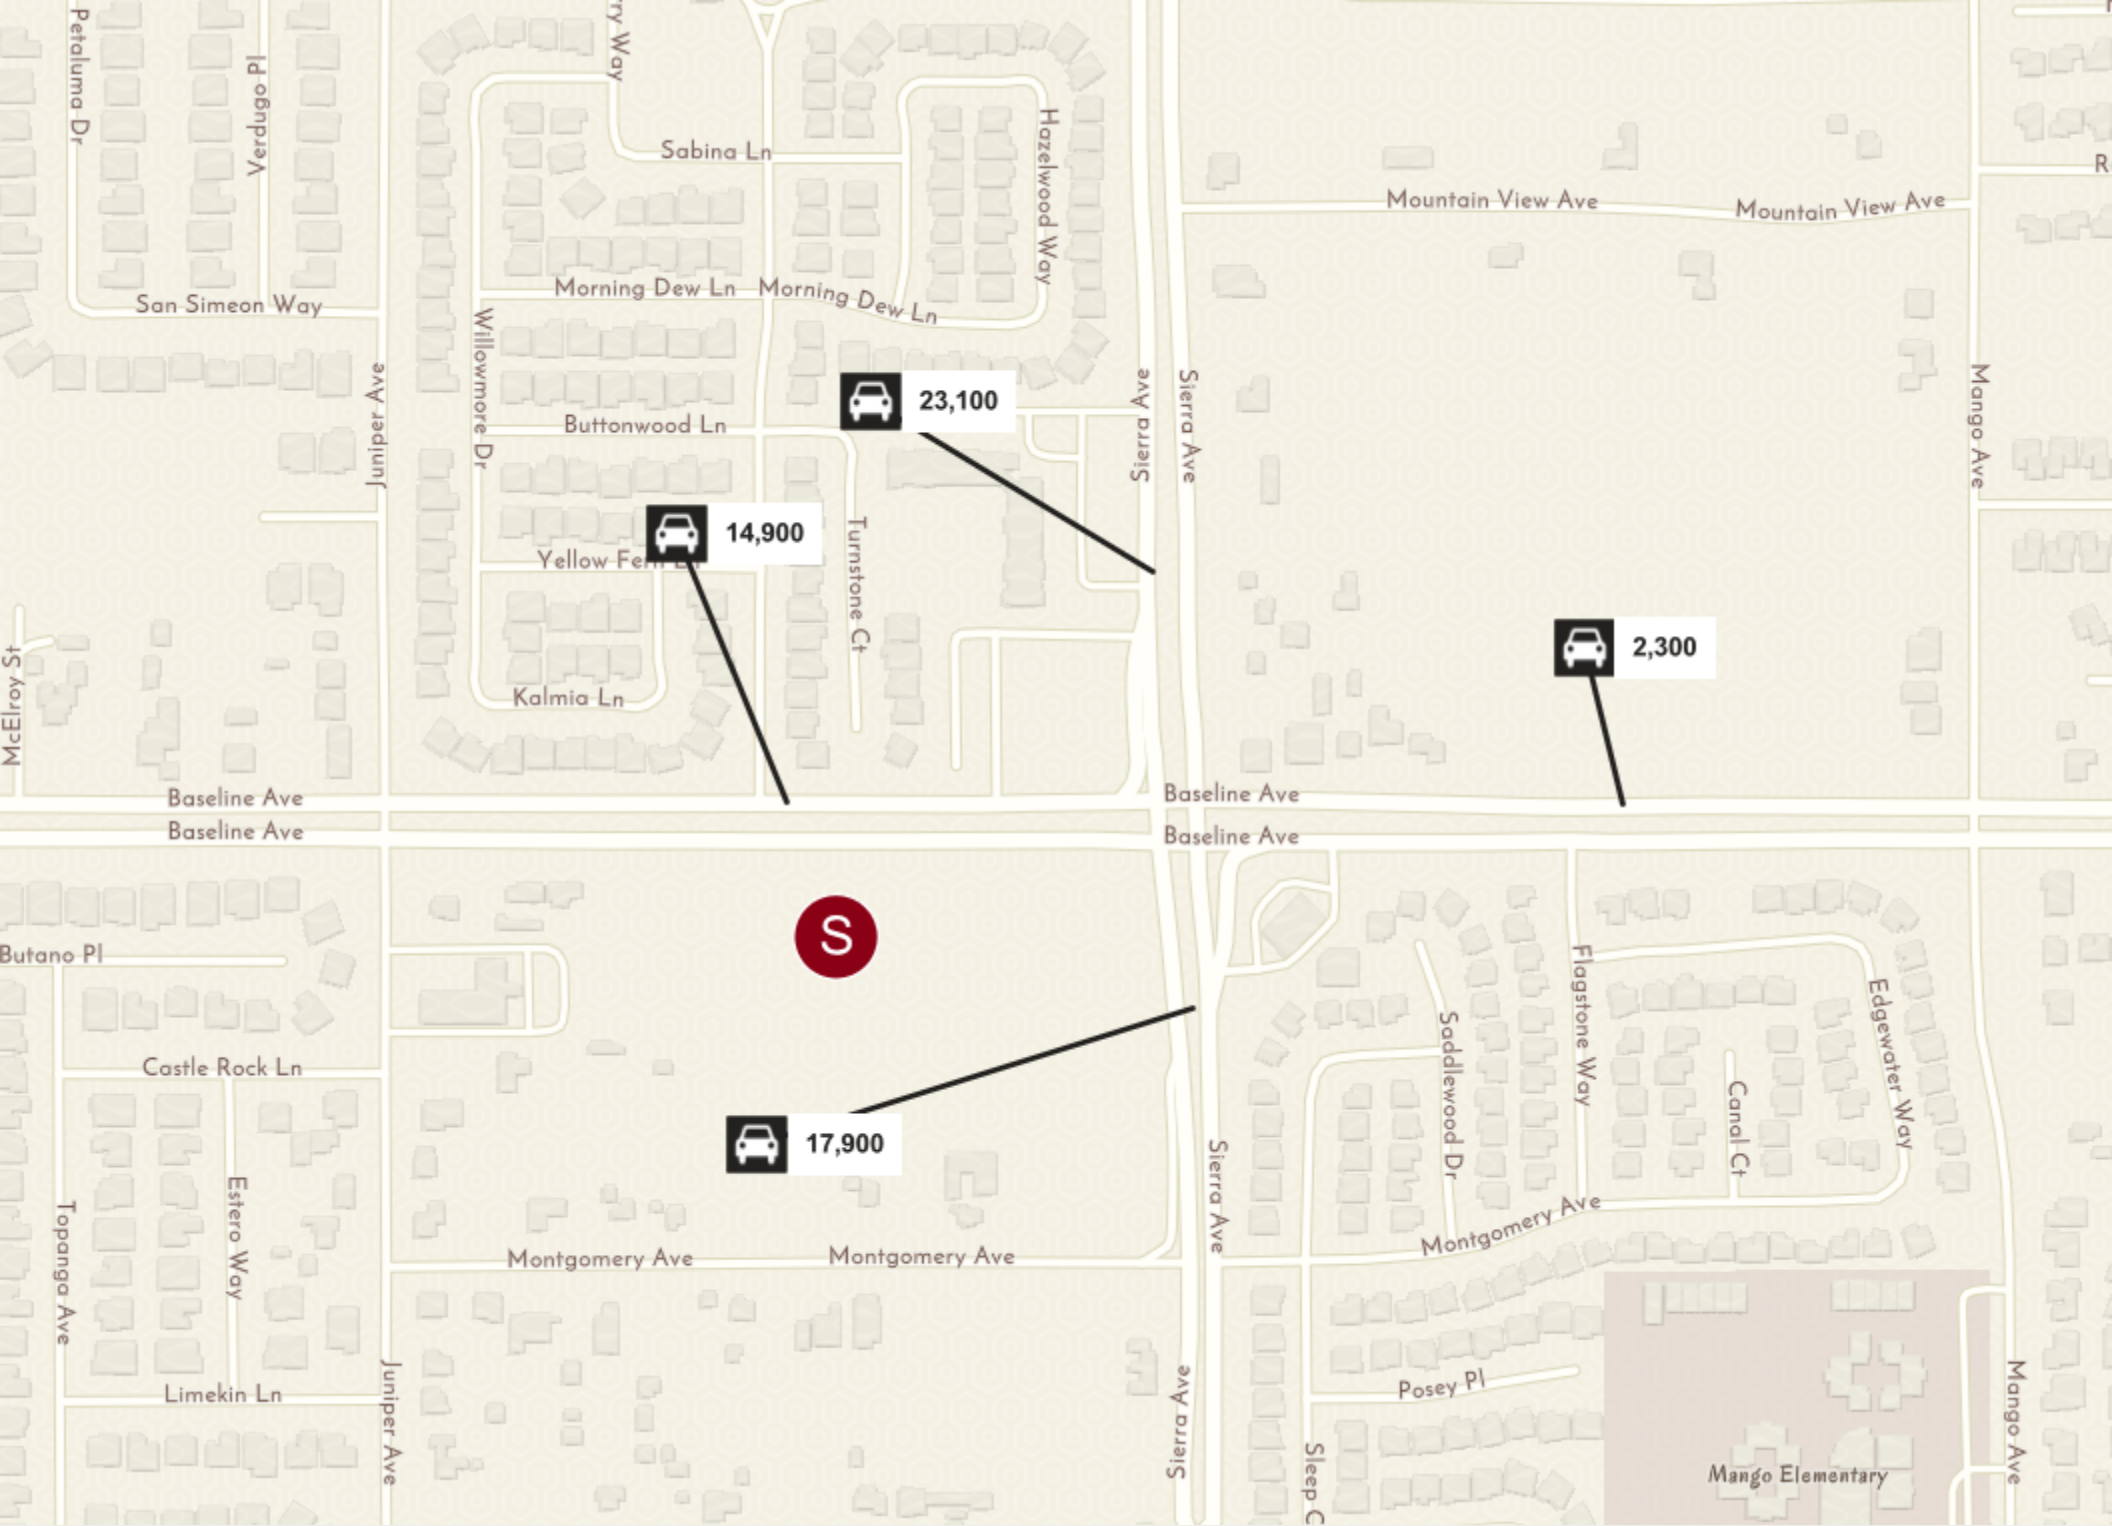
Petaluma Dr
Verdugo Pl
ry Way
Sabina Ln
Hazelwood Way
Mountain View Ave
Mountain View Ave
R
San Simeon Way
Willowmore Dr
Morning Dew Ln
Morning Dew Ln
Juniper Ave
23,100
Buttonwood Ln
Sierra Ave
Sierra Ave
Mango Ave
14,900
Yellow Fern Ln
Turnstone Ct
2,300
McElroy St
Kalmia Ln
Baseline Ave
Baseline Ave
Baseline Ave
Baseline Ave
S
Butano Pl
Flagstone Way
Edgewater Way
Saddlewood Dr
Castle Rock Ln
Canal Ct
17,900
Sierra Ave
Topanga Ave
Estero Way
Montgomery Ave
Montgomery Ave
Montgomery Ave
Limekin Ln
Juniper Ave
Posey Pl
Sierra Ave
Sleep C
Mango Elementary
Mango Ave